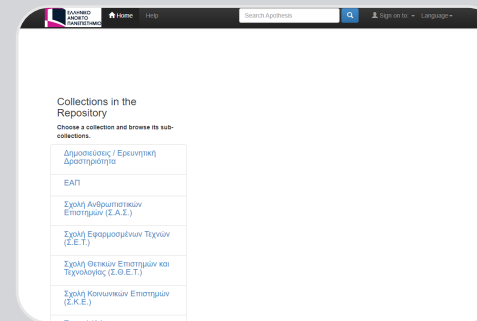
ΕΛΛΗΝΙΚΟ ΑΝΟΙΚΤΟ ΠΑΝΕΠΙΣΤΗΜΙΟ

Home Help

Search Apothesis

Sign on to

Language

Collections in the Repository

Choose a collection and browse its sub-collections.

Δημοσιεύσεις / Ερευνητική Δραστηριότητα

ΕΑΠ

Σχολή Ανθρωπιστικών Επιστημών (Σ.Α.Σ.)

Σχολή Εφαρμοσμένων Τεχνών (Σ.Ε.Τ.)

Σχολή Θετικών Επιστημών και Τεχνολογίας (Σ.Θ.Ε.Τ.)

Σχολή Κοινωνικών Επιστημών (Σ.Κ.Ε.)

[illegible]